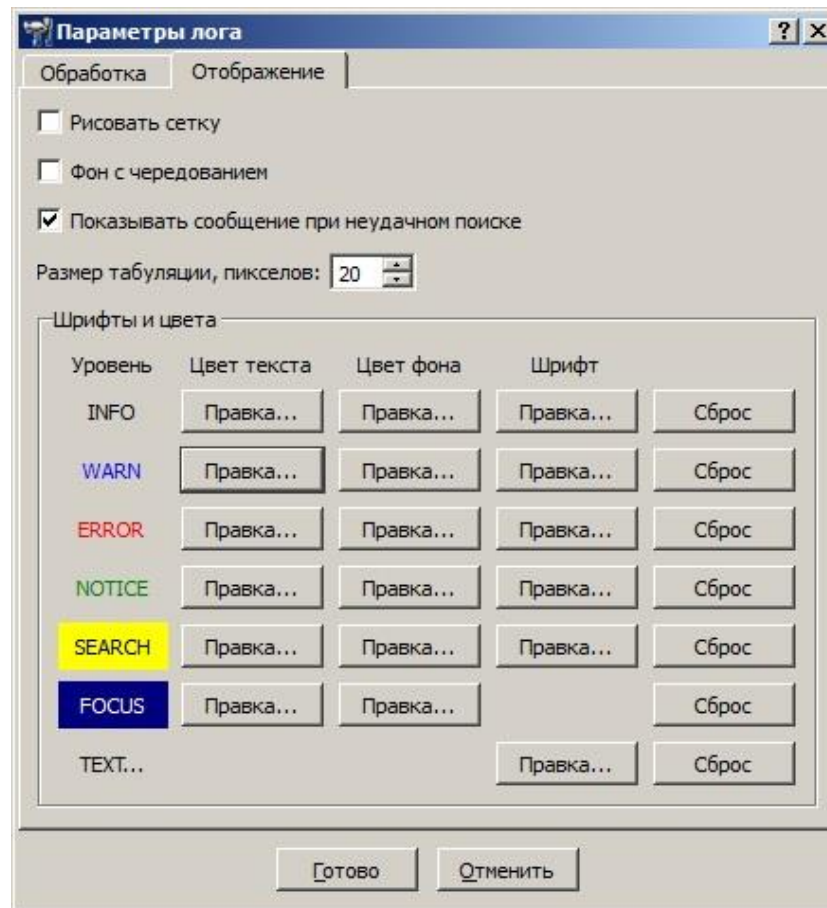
Параметры лога

? X

Обработка | Отображение

Рисовать сетку

Фон с чередованием

Показывать сообщение при неудачном поиске

Размер табуляции, пикселов: 20

Шрифты и цвета

| Уровень | Цвет текста | Цвет фона | Шрифт | |
|---|---|---|---|---|
| INFO | Правка... | Правка... | Правка... | Сброс |
| WARN | Правка... | Правка... | Правка... | Сброс |
| ERROR | Правка... | Правка... | Правка... | Сброс |
| NOTICE | Правка... | Правка... | Правка... | Сброс |
| SEARCH | Правка... | Правка... | Правка... | Сброс |
| FOCUS | Правка... | Правка... | | Сброс |
| TEXT... | | | Правка... | Сброс |

Готово | Отменить